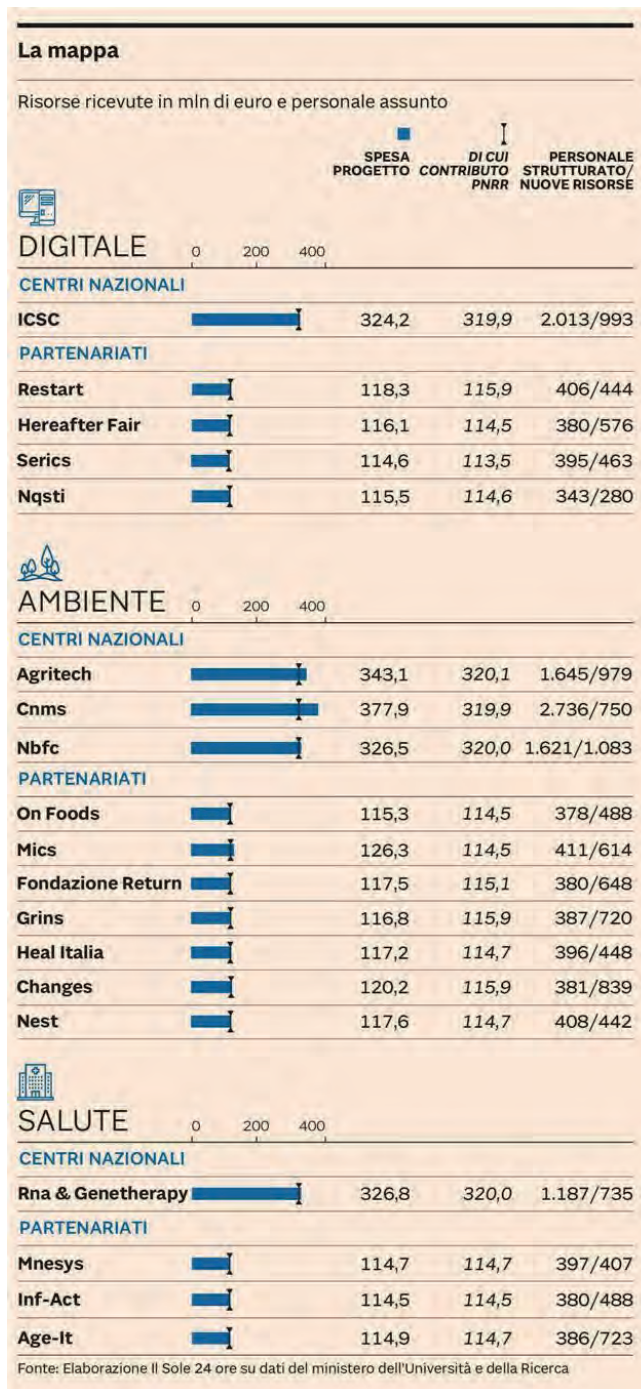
La mappa

Risorse ricevute in mln di euro e personale assunto

SPESA PROGETTO | DI CUI CONTRIBUTO PNRR | PERSONALE STRUTTURATO/ NUOVE RISORSE

DIGITALE 0 200 400

CENTRI NAZIONALI

| | Spesa progetto | Di cui contributo PNRR | Personale strutturato/ nuove risorse |
|---|---|---|---|
| ICSC | 324,2 | 319,9 | 2.013/993 |

PARTENARIATI

| | | | |
|---|---|---|---|
| Restart | 118,3 | 115,9 | 406/444 |
| Hereafter Fair | 116,1 | 114,5 | 380/576 |
| Serics | 114,6 | 113,5 | 395/463 |
| Nqsti | 115,5 | 114,6 | 343/280 |

AMBIENTE 0 200 400

CENTRI NAZIONALI

| | | | |
|---|---|---|---|
| Agritech | 343,1 | 320,1 | 1.645/979 |
| Cnms | 377,9 | 319,9 | 2.736/750 |
| Nbfc | 326,5 | 320,0 | 1.621/1.083 |

PARTENARIATI

| | | | |
|---|---|---|---|
| On Foods | 115,3 | 114,5 | 378/488 |
| Mics | 126,3 | 114,5 | 411/614 |
| Fondazione Return | 117,5 | 115,1 | 380/648 |
| Grins | 116,8 | 115,9 | 387/720 |
| Heal Italia | 117,2 | 114,7 | 396/448 |
| Changes | 120,2 | 115,9 | 381/839 |
| Nest | 117,6 | 114,7 | 408/442 |

SALUTE 0 200 400

CENTRI NAZIONALI

| | | | |
|---|---|---|---|
| Rna & Genetherapy | 326,8 | 320,0 | 1.187/735 |

PARTENARIATI

| | | | |
|---|---|---|---|
| Mnesys | 114,7 | 114,7 | 397/407 |
| Inf-Act | 114,5 | 114,5 | 380/488 |
| Age-It | 114,9 | 114,7 | 386/723 |

Fonte: Elaborazione Il Sole 24 ore su dati del ministero dell'Università e della Ricerca